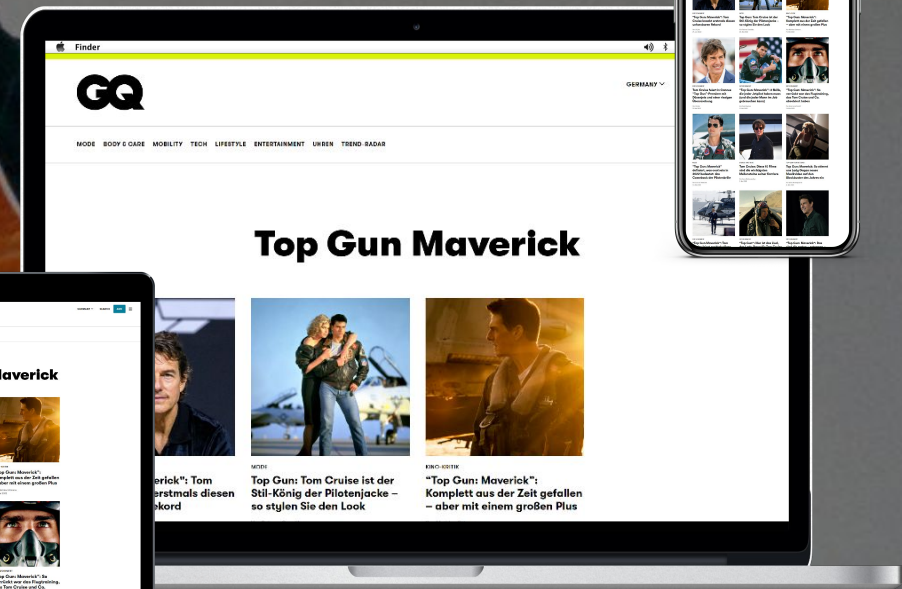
Finder

GQ

GERMANY

MODE BODY & CARE MOBILITY TECH LIFESTYLE ENTERTAINMENT UHREN TREND-RADAR

Top Gun Maverick

"erick": Tom erstmals diesen ekord

MODE
Top Gun: Tom Cruise ist der Stil-König der Pilotenjacke – so stylen Sie den Look

KINO-KRITIK
"Top Gun: Maverick": Komplett aus der Zeit gefallen – aber mit einem großen Plus

Maverick

"Top Gun: Maverick": Komplett aus der Zeit gefallen – aber mit einem großen Plus

"Top Gun: Maverick": So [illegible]

"Top Gun: Maverick": Komplett aus der Zeit gefallen – aber mit einem großen Plus